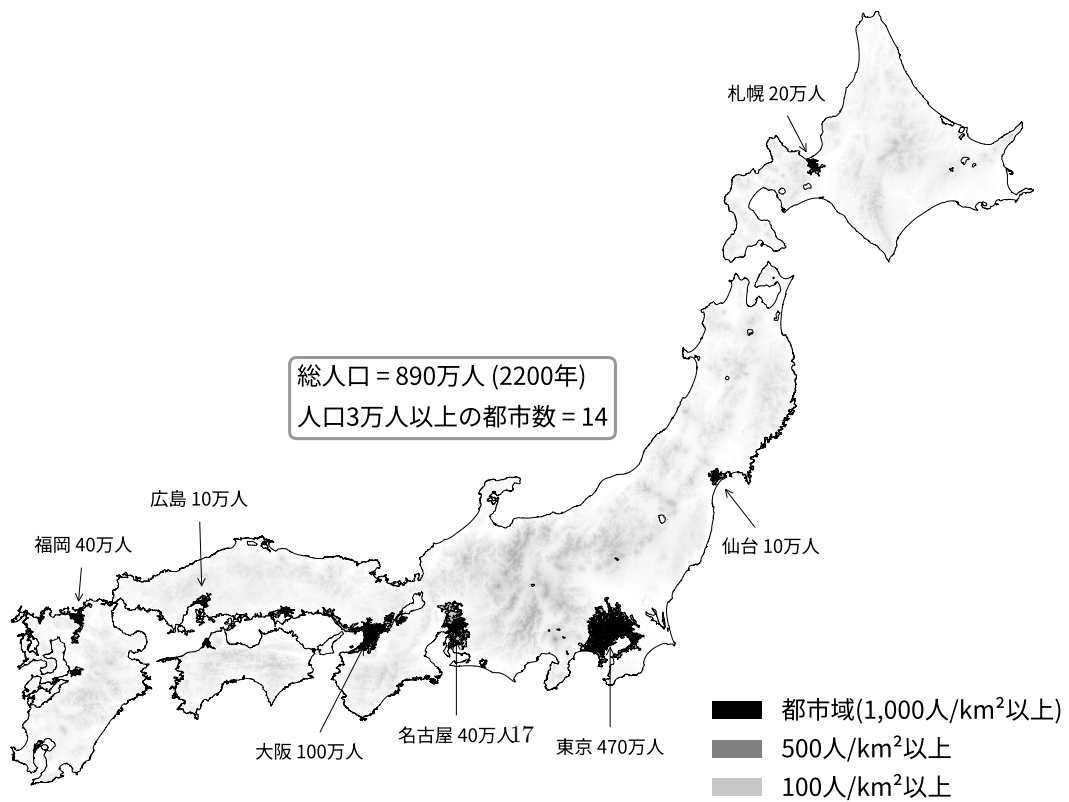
札幌 20万人

総人口 = 890万人 (2200年)
人口3万人以上の都市数 = 14

仙台 10万人

広島 10万人

福岡 40万人

大阪 100万人

名古屋 40万人17

東京 470万人

都市域(1,000人/km$^2$以上)
500人/km$^2$以上
100人/km$^2$以上